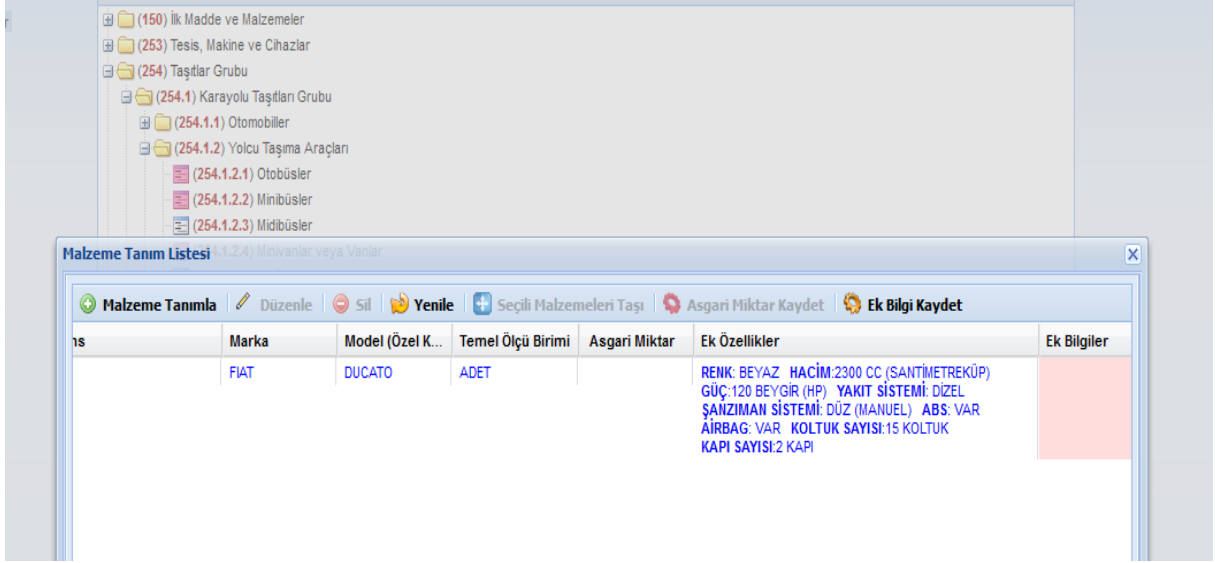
r

(150) İlk Madde ve Malzemeler
(253) Tesis, Makine ve Cihazlar
(254) Taşıtlar Grubu
(254.1) Karayolu Taşıtları Grubu
(254.1.1) Otomobiller
(254.1.2) Yolcu Taşıma Araçları
(254.1.2.1) Otobüsler
(254.1.2.2) Minibüsler
(254.1.2.3) Midibüsler
(254.1.2.4) Minivanlar veya Vanlar

Malzeme Tanım Listesi

Malzeme Tanımla | Düzenle | Sil | Yenile | Seçili Malzemeleri Taşı | Asgari Miktar Kaydet | Ek Bilgi Kaydet

| ns | Marka | Model (Özel K... | Temel Ölçü Birimi | Asgari Miktar | Ek Özellikler | Ek Bilgiler |
|---|---|---|---|---|---|---|
| | FIAT | DUCATO | ADET | | RENK: BEYAZ HACİM:2300 CC (SANTİMETREKÜP) GÜÇ:120 BEYGİR (HP) YAKIT SİSTEMİ: DİZEL ŞANZIMAN SİSTEMİ: DÜZ (MANUEL) ABS: VAR AİRBAG: VAR KOLTUK SAYISI:15 KOLTUK KAPI SAYISI:2 KAPI | |